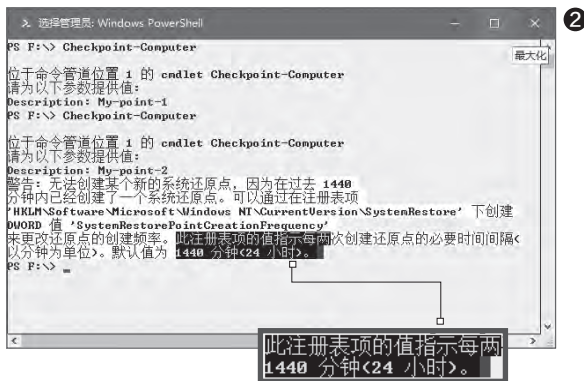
选择管理员: Windows PowerShell

❷

最大化

PS F:\> Checkpoint-Computer

位于命令管道位置 1 的 cmdlet Checkpoint-Computer
请为以下参数提供值:
Description: My-point-1
PS F:\> Checkpoint-Computer

位于命令管道位置 1 的 cmdlet Checkpoint-Computer
请为以下参数提供值:
Description: My-point-2
警告: 无法创建某个新的系统还原点，因为在过去 1440 分钟内已经创建了一个系统还原点。可以通过在注册表项 'HKLM\Software\Microsoft\Windows NT\CurrentVersion\SystemRestore' 下创建 DWORD 值 'SystemRestorePointCreationFrequency' 来更改还原点的创建频率。此注册表项的值指示每两次创建还原点的必要时间间隔(以分钟为单位)。默认值为 1440 分钟(24 小时)。
PS F:\> _

此注册表项的值指示每两
1440 分钟(24 小时)。